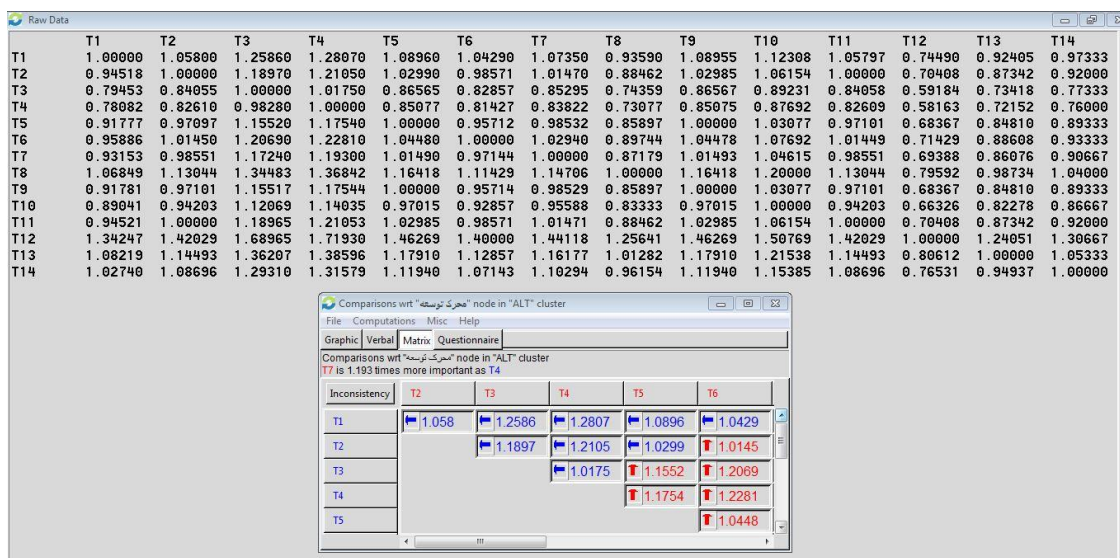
Raw Data

|  | T1 | T2 | T3 | T4 | T5 | T6 | T7 | T8 | T9 | T10 | T11 | T12 | T13 | T14 |
|---|---|---|---|---|---|---|---|---|---|---|---|---|---|---|
| T1 | 1.00000 | 1.05800 | 1.25860 | 1.28070 | 1.08960 | 1.04290 | 1.07350 | 0.93590 | 1.08955 | 1.12308 | 1.05797 | 0.74490 | 0.92405 | 0.97333 |
| T2 | 0.94518 | 1.00000 | 1.18970 | 1.21050 | 1.02990 | 0.98571 | 1.01470 | 0.88462 | 1.02985 | 1.06154 | 1.00000 | 0.70408 | 0.87342 | 0.92000 |
| T3 | 0.79453 | 0.84055 | 1.00000 | 1.01750 | 0.86565 | 0.82857 | 0.85295 | 0.74359 | 0.86567 | 0.89231 | 0.84058 | 0.59184 | 0.73418 | 0.77333 |
| T4 | 0.78082 | 0.82610 | 0.98280 | 1.00000 | 0.85077 | 0.81427 | 0.83822 | 0.73077 | 0.85075 | 0.87692 | 0.82609 | 0.58163 | 0.72152 | 0.76000 |
| T5 | 0.91777 | 0.97097 | 1.15520 | 1.17540 | 1.00000 | 0.95712 | 0.98532 | 0.85897 | 1.00000 | 1.03077 | 0.97101 | 0.68367 | 0.84810 | 0.89333 |
| T6 | 0.95886 | 1.01450 | 1.20690 | 1.22810 | 1.04480 | 1.00000 | 1.02940 | 0.89744 | 1.04478 | 1.07692 | 1.01449 | 0.71429 | 0.88608 | 0.93333 |
| T7 | 0.93153 | 0.98551 | 1.17240 | 1.19300 | 1.01490 | 0.97144 | 1.00000 | 0.87179 | 1.01493 | 1.04615 | 0.98551 | 0.69388 | 0.86076 | 0.90667 |
| T8 | 1.06849 | 1.13044 | 1.34483 | 1.36842 | 1.16418 | 1.11429 | 1.14706 | 1.00000 | 1.16418 | 1.20000 | 1.13044 | 0.79592 | 0.98734 | 1.04000 |
| T9 | 0.91781 | 0.97101 | 1.15517 | 1.17544 | 1.00000 | 0.95714 | 0.98529 | 0.85897 | 1.00000 | 1.03077 | 0.97101 | 0.68367 | 0.84810 | 0.89333 |
| T10 | 0.89041 | 0.94203 | 1.12069 | 1.14035 | 0.97015 | 0.92857 | 0.95588 | 0.83333 | 0.97015 | 1.00000 | 0.94203 | 0.66326 | 0.82278 | 0.86667 |
| T11 | 0.94521 | 1.00000 | 1.18965 | 1.21053 | 1.02985 | 0.98571 | 1.01471 | 0.88462 | 1.02985 | 1.06154 | 1.00000 | 0.70408 | 0.87342 | 0.92000 |
| T12 | 1.34247 | 1.42029 | 1.68965 | 1.71930 | 1.46269 | 1.40000 | 1.44118 | 1.25641 | 1.46269 | 1.50769 | 1.42029 | 1.00000 | 1.24051 | 1.30667 |
| T13 | 1.08219 | 1.14493 | 1.36207 | 1.38596 | 1.17910 | 1.12857 | 1.16177 | 1.01282 | 1.17910 | 1.21538 | 1.14493 | 0.80612 | 1.00000 | 1.05333 |
| T14 | 1.02740 | 1.08696 | 1.29310 | 1.31579 | 1.11940 | 1.07143 | 1.10294 | 0.96154 | 1.11940 | 1.15385 | 1.08696 | 0.76531 | 0.94937 | 1.00000 |

Comparisons wrt "محرک توسعه" node in "ALT" cluster
File Computations Misc Help
Graphic Verbal Matrix Questionnaire
Comparisons wrt "محرک توسعه" node in "ALT" cluster
T7 is 1.193 times more important as T4

| Inconsistency | T2 | T3 | T4 | T5 | T6 |
|---|---|---|---|---|---|
| T1 | 1.058 | 1.2586 | 1.2807 | 1.0896 | 1.0429 |
| T2 | | 1.1897 | 1.2105 | 1.0299 | 1.0145 |
| T3 | | | 1.0175 | 1.1552 | 1.2069 |
| T4 | | | | 1.1754 | 1.2281 |
| T5 | | | | | 1.0448 |